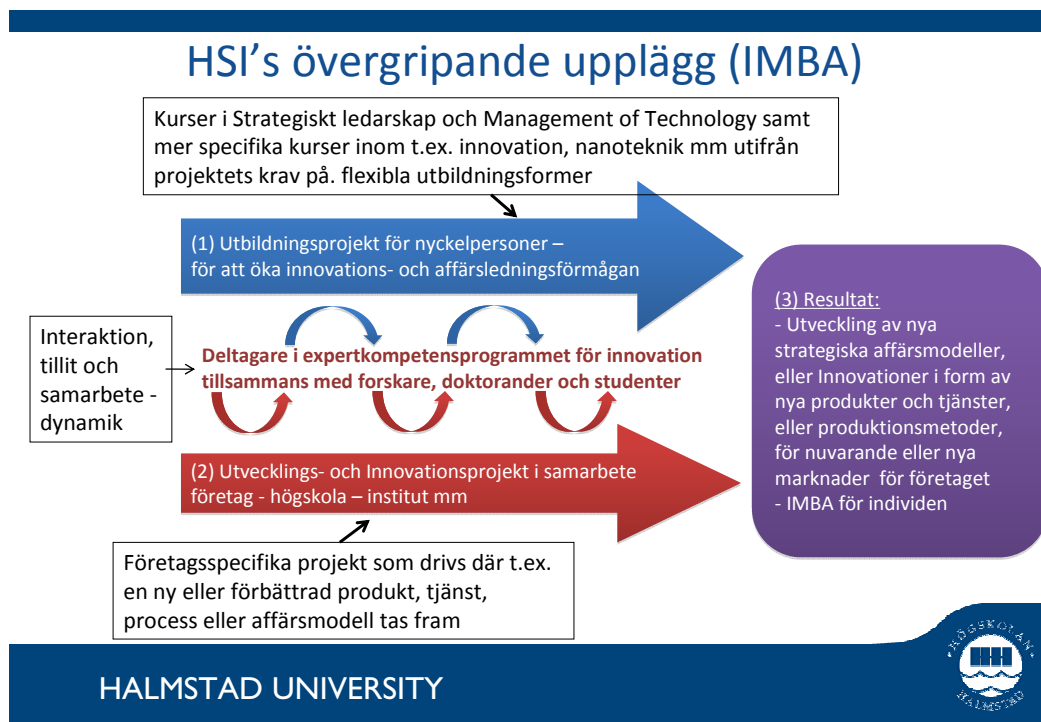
HSI’s övergripande upplägg (IMBA)

Kurser i Strategiskt ledarskap och Management of Technology samt mer specifika kurser inom t.ex. innovation, nanoteknik mm utifrån projektets krav på. flexibla utbildningsformer

(1) Utbildningsprojekt för nyckelpersoner – för att öka innovations- och affärsledningsförmågan

Interaktion, tillit och samarbete - dynamik

Deltagare i expertkompetensprogrammet för innovation tillsammans med forskare, doktorander och studenter

(2) Utvecklings- och Innovationsprojekt i samarbete företag - högskola – institut mm

Företagsspecifika projekt som drivs där t.ex. en ny eller förbättrad produkt, tjänst, process eller affärsmodell tas fram

(3) Resultat:
- Utveckling av nya strategiska affärsmodeller, eller Innovationer i form av nya produkter och tjänster, eller produktionsmetoder, för nuvarande eller nya marknader för företaget
- IMBA för individen

HALMSTAD UNIVERSITY

HÖGSKOLAN HALMSTAD